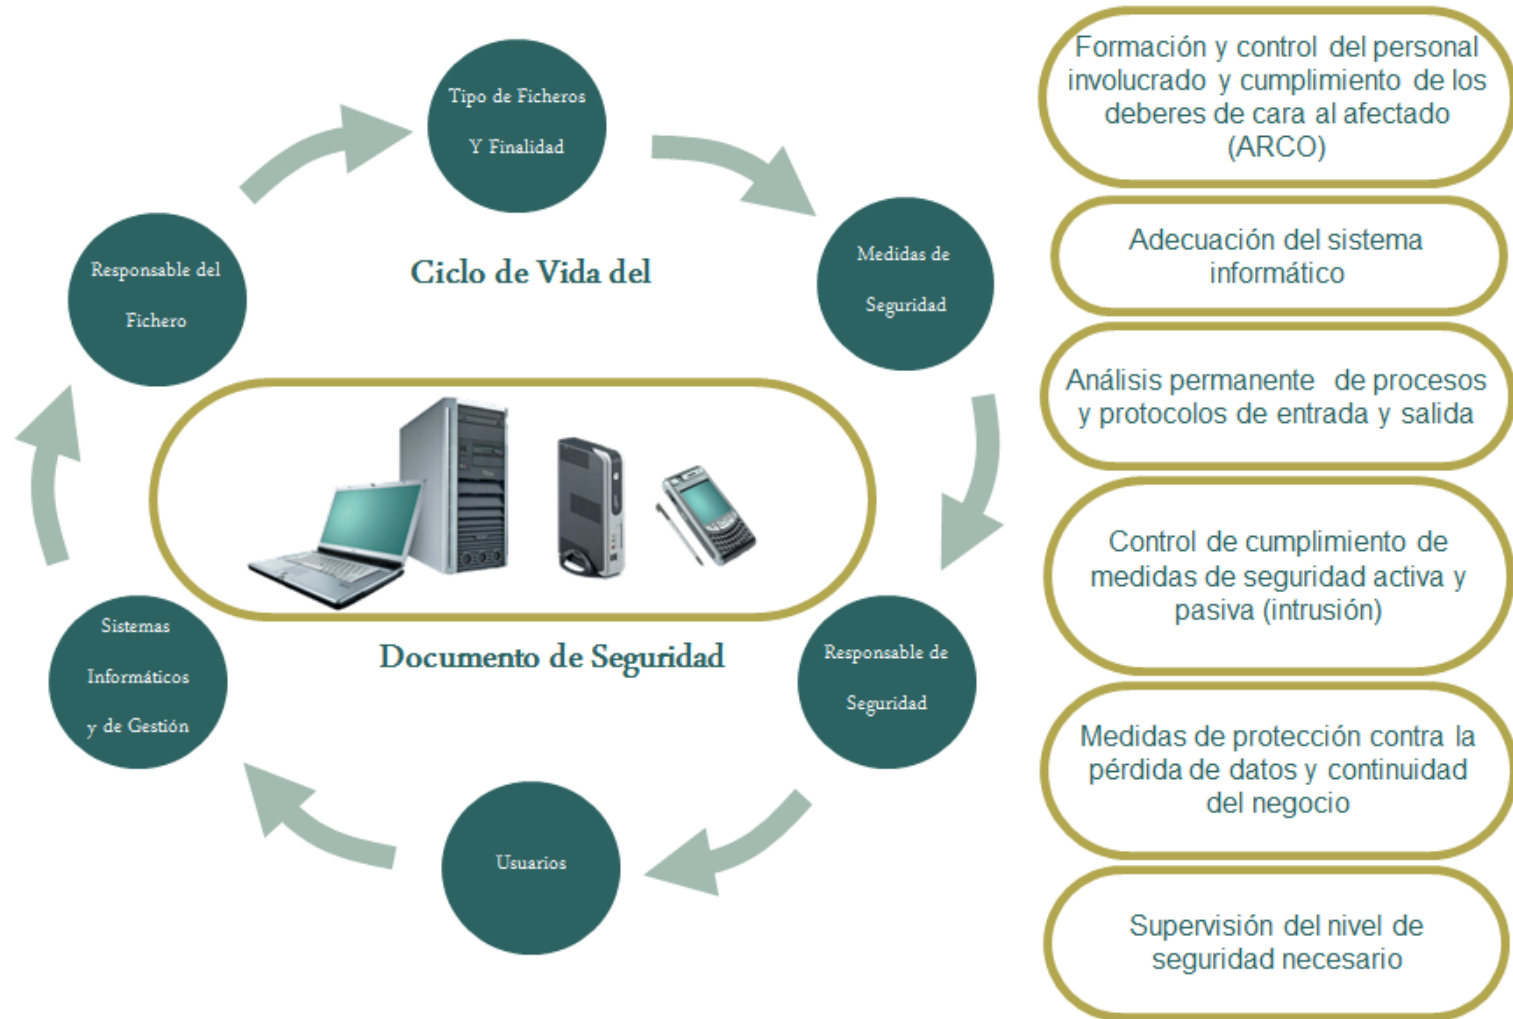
Tipo de Ficheros
Y Finalidad

Medidas de
Seguridad

Responsable de
Seguridad

Usuarios

Sistemas
Informáticos
y de Gestión

Responsable del
Fichero

Ciclo de Vida del

Documento de Seguridad

Formación y control del personal involucrado y cumplimiento de los deberes de cara al afectado (ARCO)

Adecuación del sistema informático

Análisis permanente de procesos y protocolos de entrada y salida

Control de cumplimiento de medidas de seguridad activa y pasiva (intrusión)

Medidas de protección contra la pérdida de datos y continuidad del negocio

Supervisión del nivel de seguridad necesario